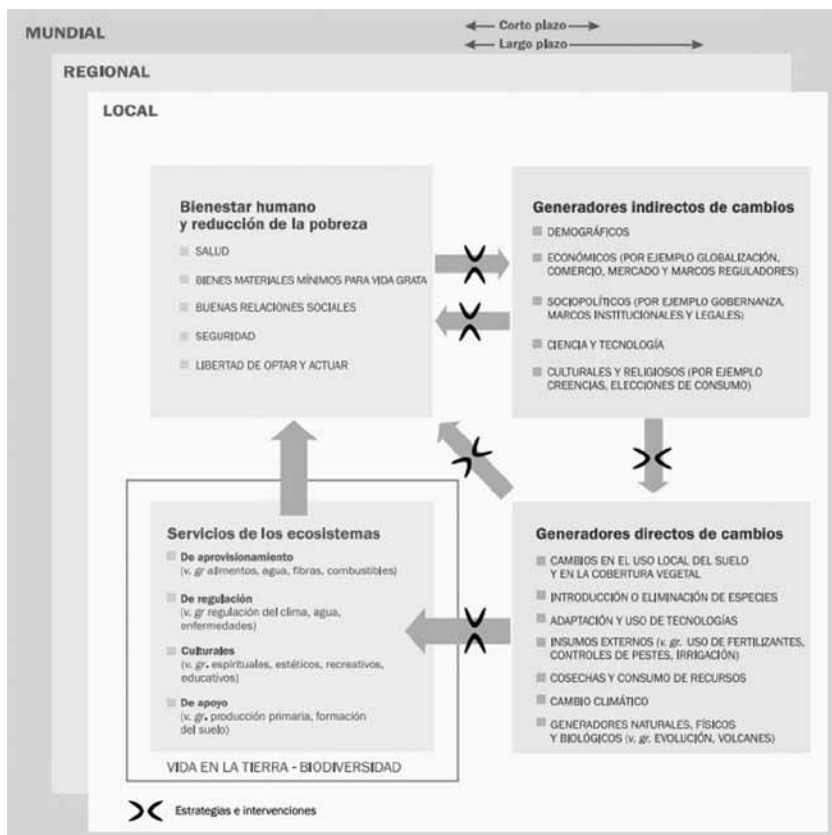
MUNDIAL

Corto plazo

Largo plazo

REGIONAL

LOCAL

Bienestar humano y reducción de la pobreza

SALUD

BIENES MATERIALES MÍNIMOS PARA VIDA GRATA

BUENAS RELACIONES SOCIALES

SEGURIDAD

LIBERTAD DE OPTAR Y ACTUAR

Generadores indirectos de cambios

DEMOGRÁFICOS

ECONÓMICOS (POR EJEMPLO GLOBALIZACIÓN, COMERCIO, MERCADO Y MARCOS REGULADORES)

SOCIOPOLÍTICOS (POR EJEMPLO GOBERNANZA, MARCOS INSTITUCIONALES Y LEGALES)

CIENCIA Y TECNOLOGÍA

CULTURALES Y RELIGIOSOS (POR EJEMPLO CREENCIAS, ELECCIONES DE CONSUMO)

Servicios de los ecosistemas

De aprovisionamiento
(v. gr alimentos, agua, fibras, combustibles)

De regulación
(v. gr regulación del clima, agua, enfermedades)

Culturales
(v. gr. espirituales, estéticos, recreativos, educativos)

De apoyo
(v. gr. producción primaria, formación del suelo)

VIDA EN LA TIERRA - BIODIVERSIDAD

Generadores directos de cambios

CAMBIOS EN EL USO LOCAL DEL SUELO Y EN LA COBERTURA VEGETAL

INTRODUCCIÓN O ELIMINACIÓN DE ESPECIES

ADAPTACIÓN Y USO DE TECNOLOGÍAS

INSUMOS EXTERNOS (v. gr. USO DE FERTILIZANTES, CONTROLES DE PESTES, IRRIGACIÓN)

COSECHAS Y CONSUMO DE RECURSOS

CAMBIO CLIMÁTICO

GENERADORES NATURALES, FÍSICOS Y BIOLÓGICOS (v. gr. EVOLUCIÓN, VOLCANES)

Estrategias e intervenciones